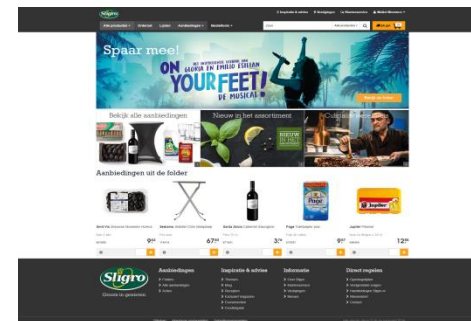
Sligro

Spaar mee!

ON YOUR FEET! DE MUSICAL

GLORIA EN EMILIO ESTEFAN

Bekijk alle aanbiedingen

Nieuw in het assortiment

NIEUW

Aanbiedingen uit de folder

9
67
3
9
12

Sligro

Aanbiedingen

Inspiratie & advies

Informatie

Direct regelen